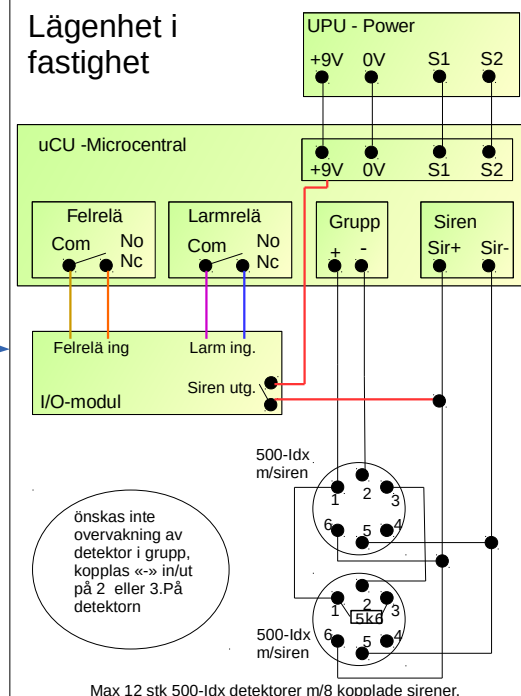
Lägenhet i fastighet

UPU - Power
+9V 0V S1 S2

uCU -Microcentral
+9V 0V S1 S2

Felrelä
Com No Nc

Larmrelä
Com No Nc

Grupp
+ -

Siren
Sir+ Sir-

Felrelä ing
Larm ing.
Siren utg.
I/O-modul

500-Idx m/siren
1 2 3
6 5 4

önskas inte overvakning av detektor i grupp, kopplas «-» in/ut på 2 eller 3.På detektorn

1 2 3
5k6
6 5 4
500-Idx m/siren

Max 12 stk 500-Idx detektorer m/8 kopplade sirener.